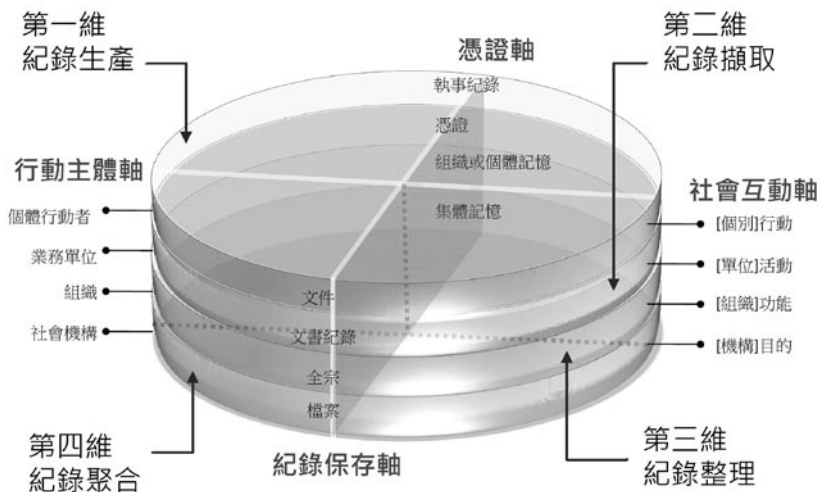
第一維
紀錄生產

憑證軸
執事紀錄
憑證
組織或個體記憶
集體記憶

第二維
紀錄擷取

行動主體軸
個體行動者
業務單位
組織
社會機構

社會互動軸
[個別]行動
[單位]活動
[組織]功能
[機構]目的

文件
文書紀錄
全宗
檔案

第四維
紀錄聚合

紀錄保存軸

第三維
紀錄整理